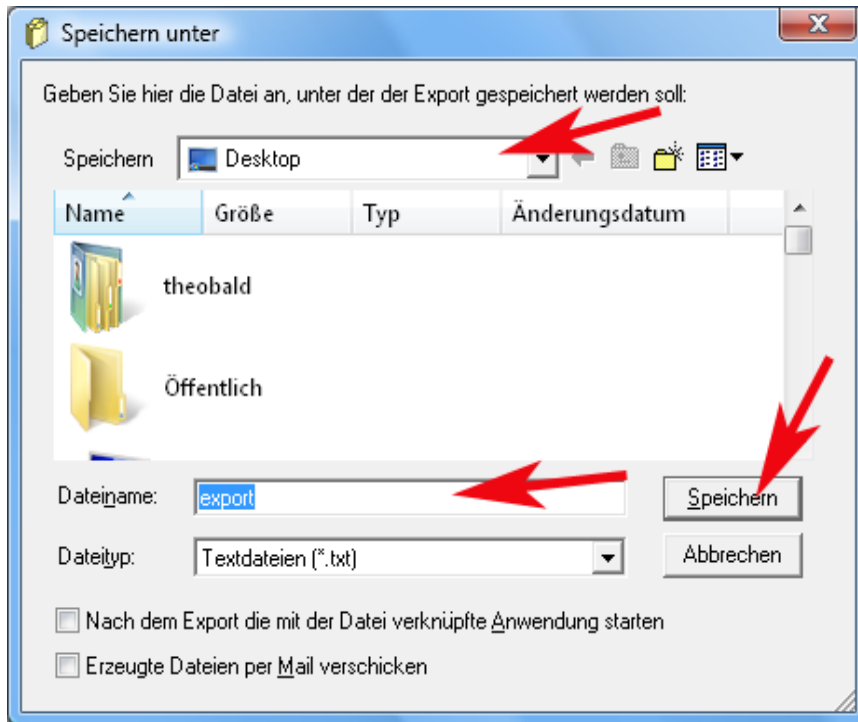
Speichern unter

Geben Sie hier die Datei an, unter der der Export gespeichert werden soll:

Speichern Desktop

| Name | Größe | Typ | Änderungsdatum |
|---|---|---|---|
| theobald | | | |
| Öffentlich | | | |

Dateiname: export

Speichern

Dateityp: Textdateien (*.txt)

Abbrechen

Nach dem Export die mit der Datei verknüpfte Anwendung starten

Erzeugte Dateien per Mail verschicken